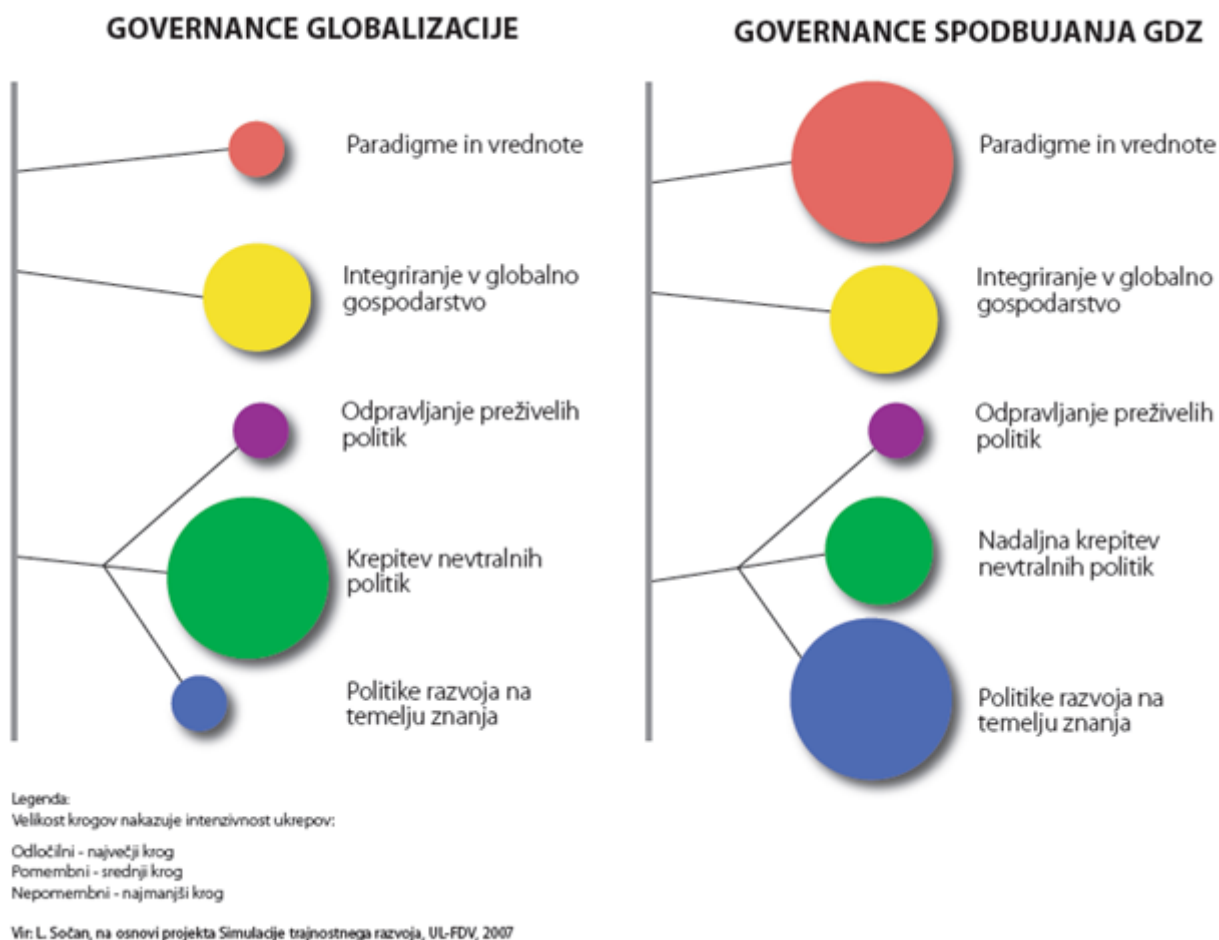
GOVERNANCE GLOBALIZACIJE

Paradigme in vrednote

Integriranje v globalno gospodarstvo

Odpravljanje preživelih politik

Krepitev nevtralnih politik

Politike razvoja na temelju znanja

GOVERNANCE SPODBUJANJA GDZ

Paradigme in vrednote

Integriranje v globalno gospodarstvo

Odpravljanje preživelih politik

Nadaljna krepitev nevtralnih politik

Politike razvoja na temelju znanja

Legenda:
Velikost krogov nakazuje intenzivnost ukrepov:

Odločilni - največji krog
Pomembni - srednji krog
Nepomembni - najmanjši krog

Vir: L. Sočan, na osnovi projekta Simulacije trajnostnega razvoja, UL-FDV, 2007